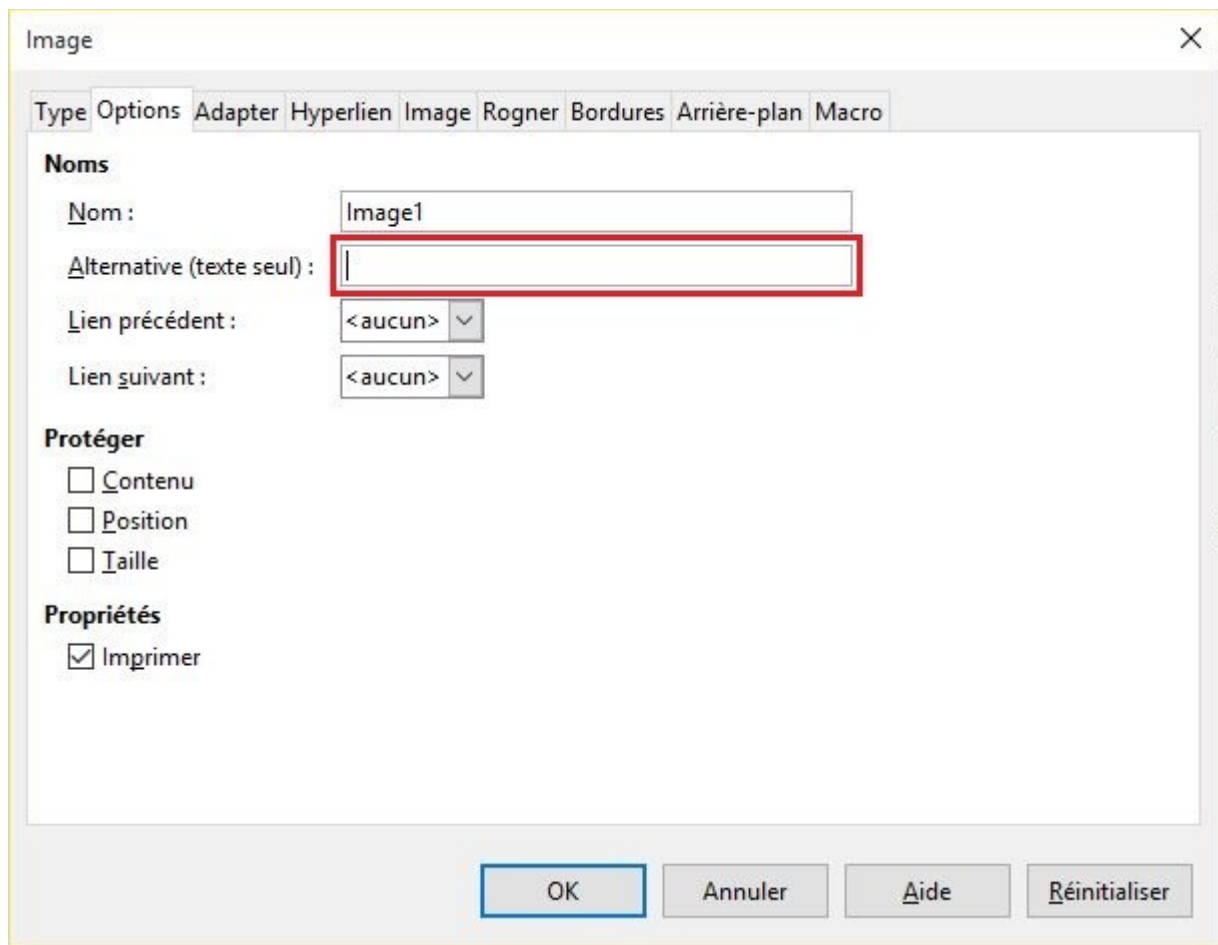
Image

Type Options Adapter Hyperlien Image Rogner Bordures Arrière-plan Macro

Noms

Nom : Image1

Alternative (texte seul) :

Lien précédent : <aucun>

Lien suivant : <aucun>

Protéger

Contenu

Position

Taille

Propriétés

Imprimer

OK Annuler Aide Réinitialiser